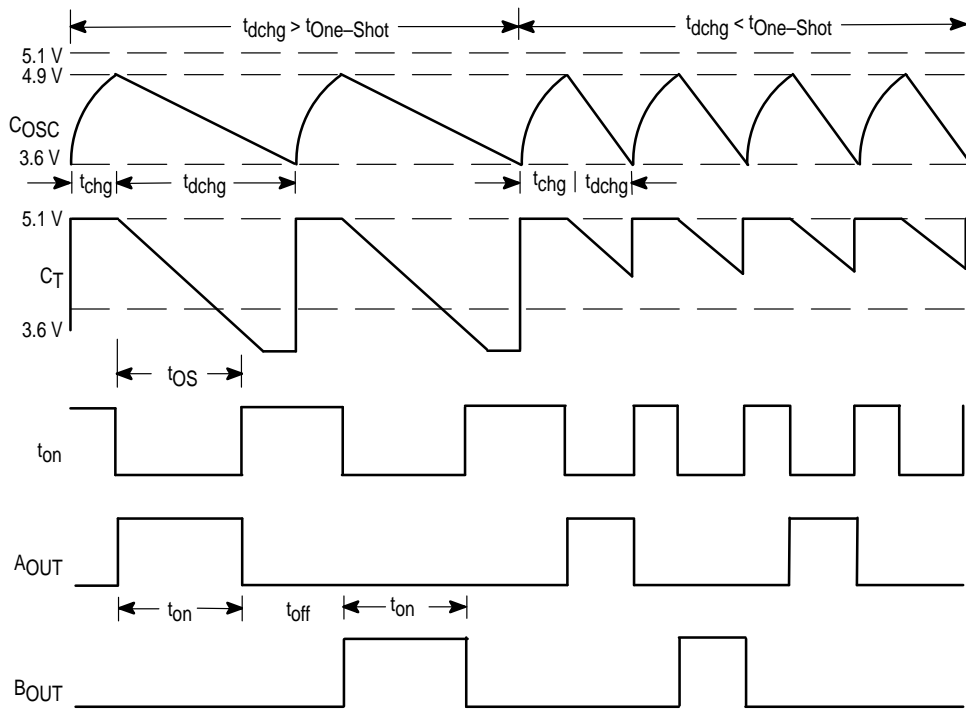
$t_{dchg} > t_{One–Shot}$

$t_{dchg} < t_{One–Shot}$

5.1 V

4.9 V

$C_{OSC}$

3.6 V

$t_{chg}$ $t_{dchg}$

$t_{chg}$ | $t_{dchg}$

5.1 V

$C_T$

3.6 V

$t_{OS}$

$t_{on}$

$A_{OUT}$

$t_{on}$ $t_{off}$ $t_{on}$

$B_{OUT}$